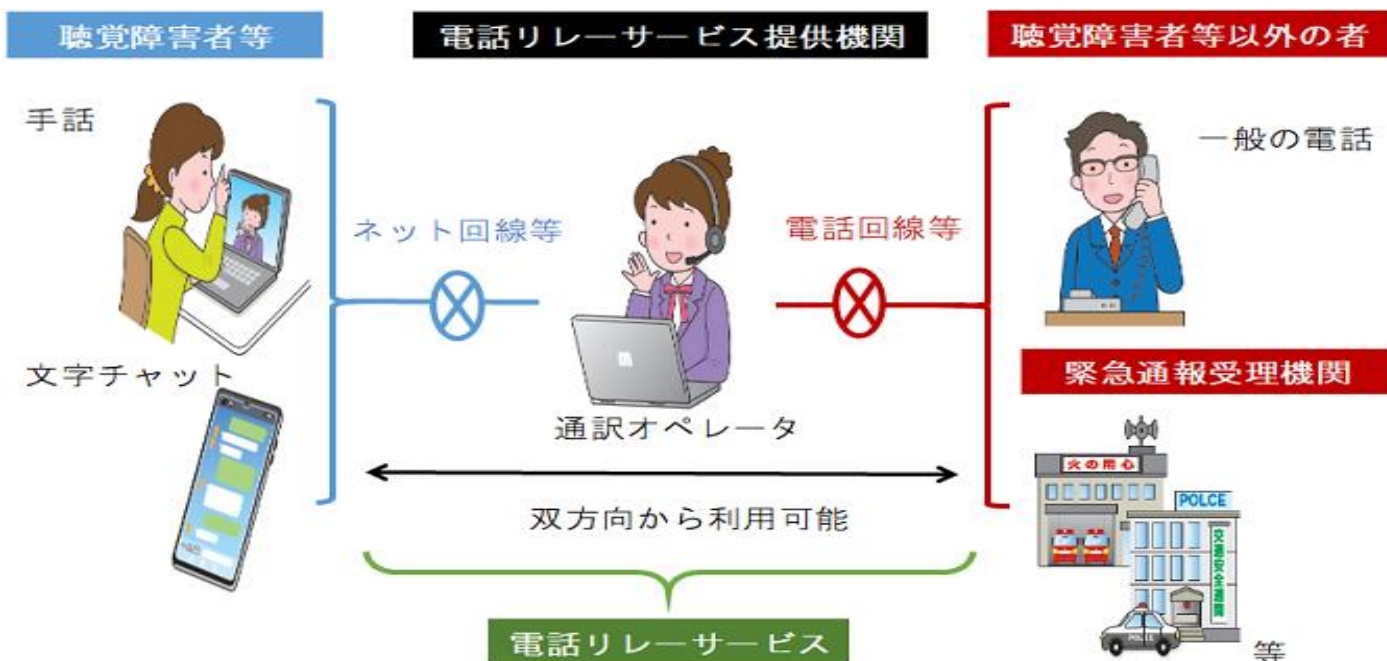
聴覚障害者等

電話リレーサービス提供機関

聴覚障害者等以外の者

手話

ネット回線等

電話回線等

一般の電話

文字チャット

通訳オペレータ

緊急通報受理機関

火の用心

POLCE

交通安全運動

双方向から利用可能

電話リレーサービス

等